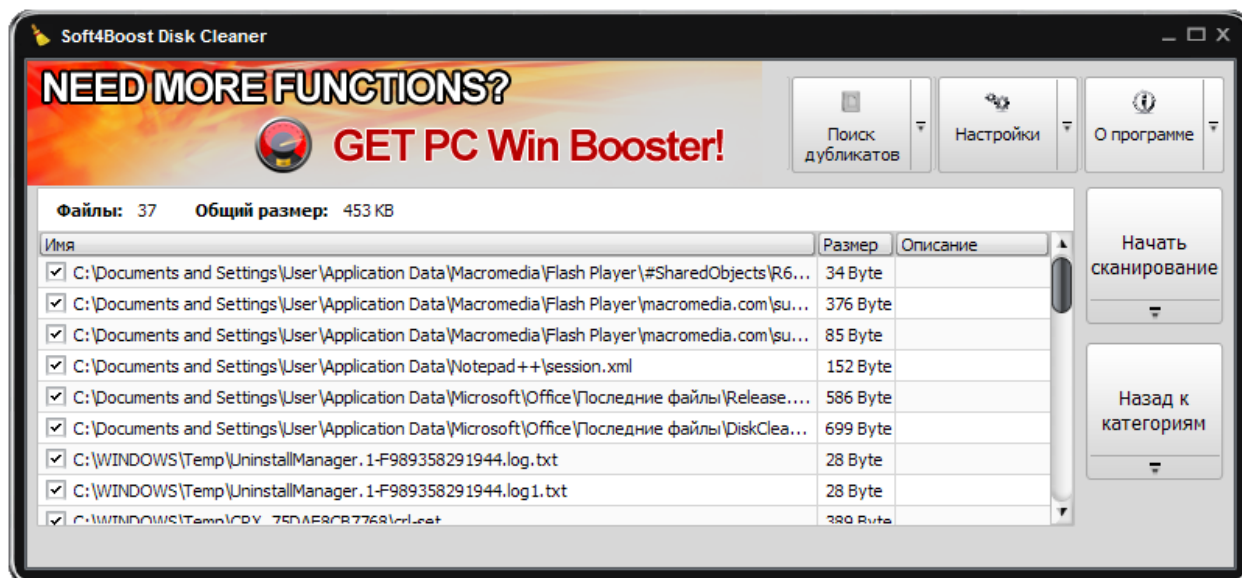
Soft4Boost Disk Cleaner

NEED MORE FUNCTIONS?
GET PC Win Booster!

Поиск дубликатов
Настройки
О программе

Файлы: 37 Общий размер: 453 KB

| Имя | Размер | Описание |
|---|---|---|
| C:\Documents and Settings\User\Application Data\Macromedia\Flash Player\#SharedObjects\R6... | 34 Byte | |
| C:\Documents and Settings\User\Application Data\Macromedia\Flash Player\macromedia.com\su... | 376 Byte | |
| C:\Documents and Settings\User\Application Data\Macromedia\Flash Player\macromedia.com\su... | 85 Byte | |
| C:\Documents and Settings\User\Application Data\Notepad++\session.xml | 152 Byte | |
| C:\Documents and Settings\User\Application Data\Microsoft\Office\Последние файлы\Release.... | 586 Byte | |
| C:\Documents and Settings\User\Application Data\Microsoft\Office\Последние файлы\DiskClea... | 699 Byte | |
| C:\WINDOWS\Temp\UninstallManager.1-F989358291944.log.txt | 28 Byte | |
| C:\WINDOWS\Temp\UninstallManager.1-F989358291944.log1.txt | 28 Byte | |
| C:\WINDOWS\Temp\CRX_75DAE8CB7768\crl-set | 389 Byte | |

Начать сканирование

Назад к категориям